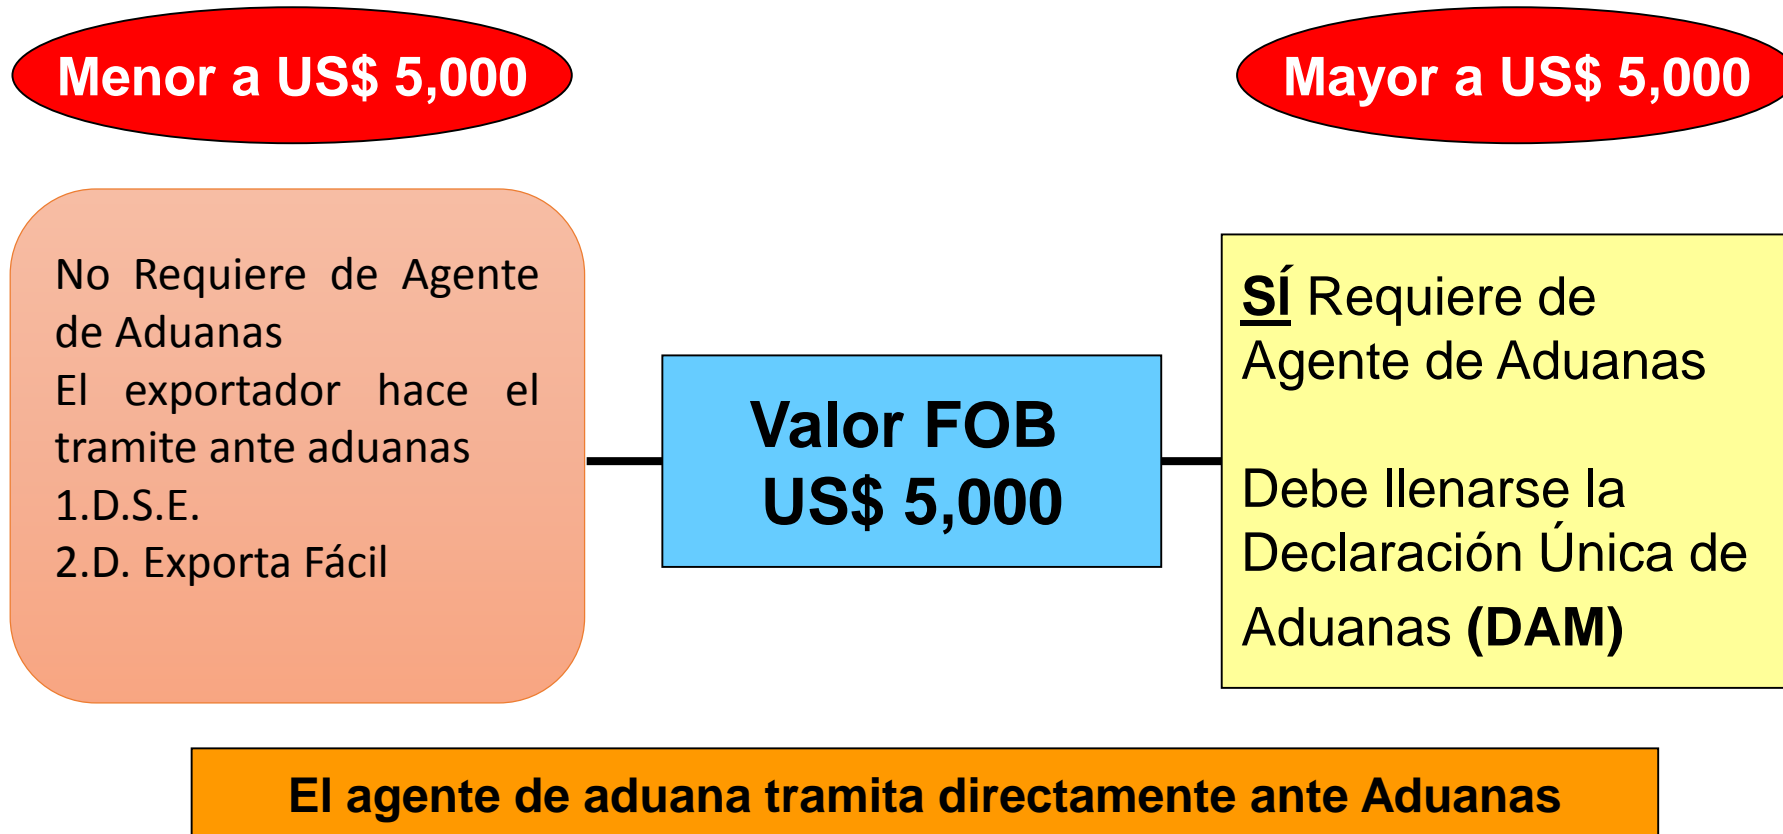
Menor a US$ 5,000

Mayor a US$ 5,000

No Requiere de Agente de Aduanas
El exportador hace el tramite ante aduanas
1.D.S.E.
2.D. Exporta Fácil

Valor FOB
US$ 5,000

SÍ Requiere de Agente de Aduanas

Debe llenarse la Declaración Única de Aduanas (DAM)

El agente de aduana tramita directamente ante Aduanas